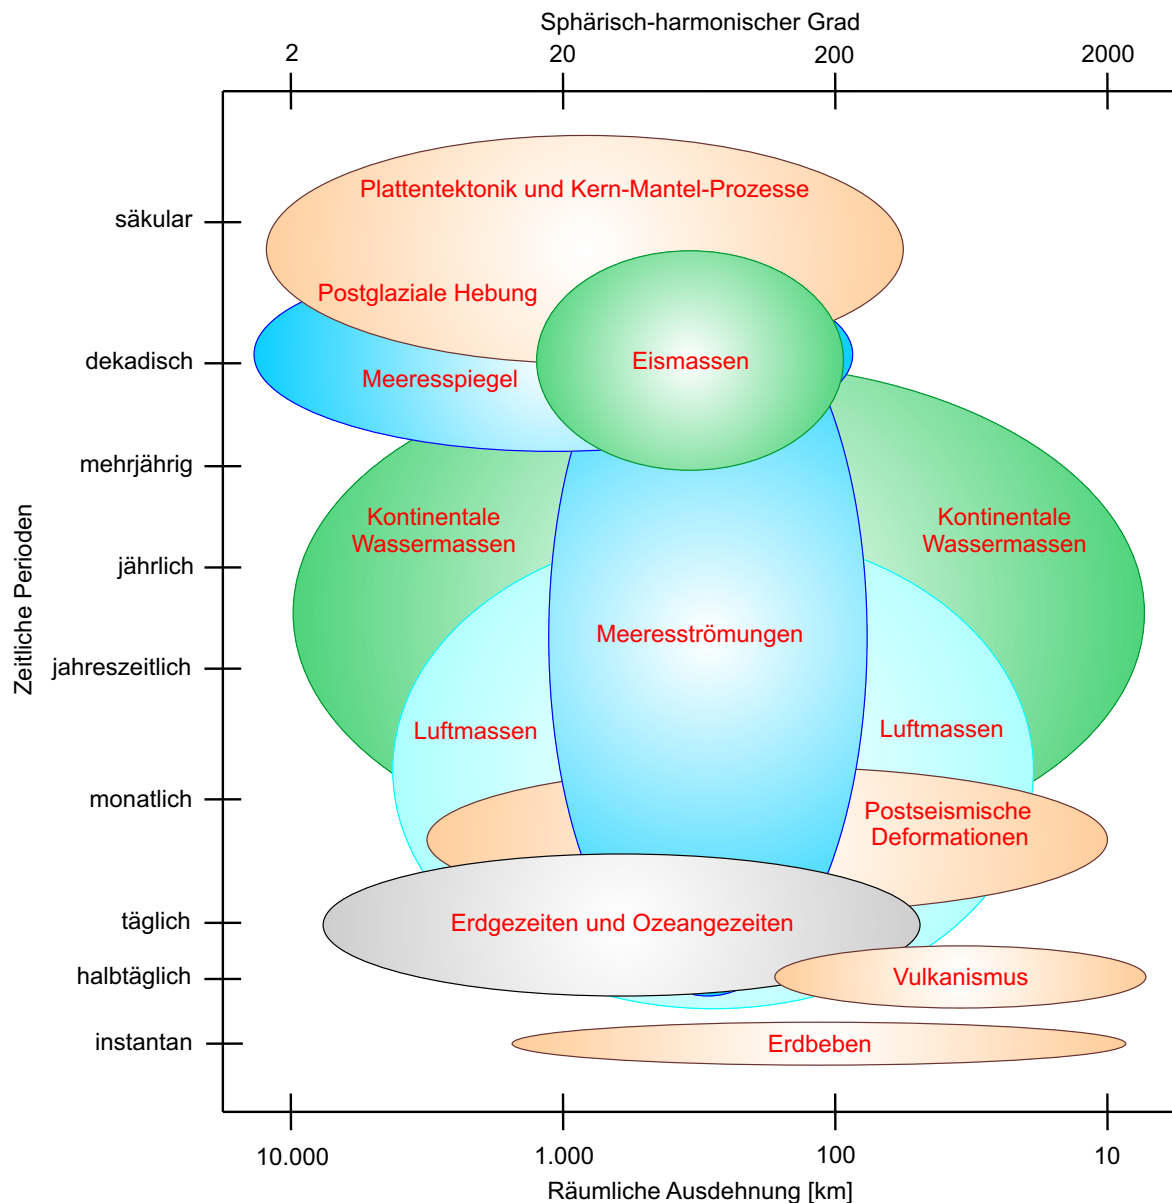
Sphärisch-harmonischer Grad

2 20 200 2000

säkular
dekadisch
mehrjährig
jährlich
jahreszeitlich
monatlich
täglich
halbtäglich
instantan

Zeitliche Perioden

Plattentektonik und Kern-Mantel-Prozesse

Postglaziale Hebung

Eismassen

Meeresspiegel

Kontinentale Wassermassen

Kontinentale Wassermassen

Meeresströmungen

Luftmassen

Luftmassen

Postseismische Deformationen

Erdgezeiten und Ozeangezeiten

Vulkanismus

Erdbeben

10.000 1.000 100 10

Räumliche Ausdehnung [km]